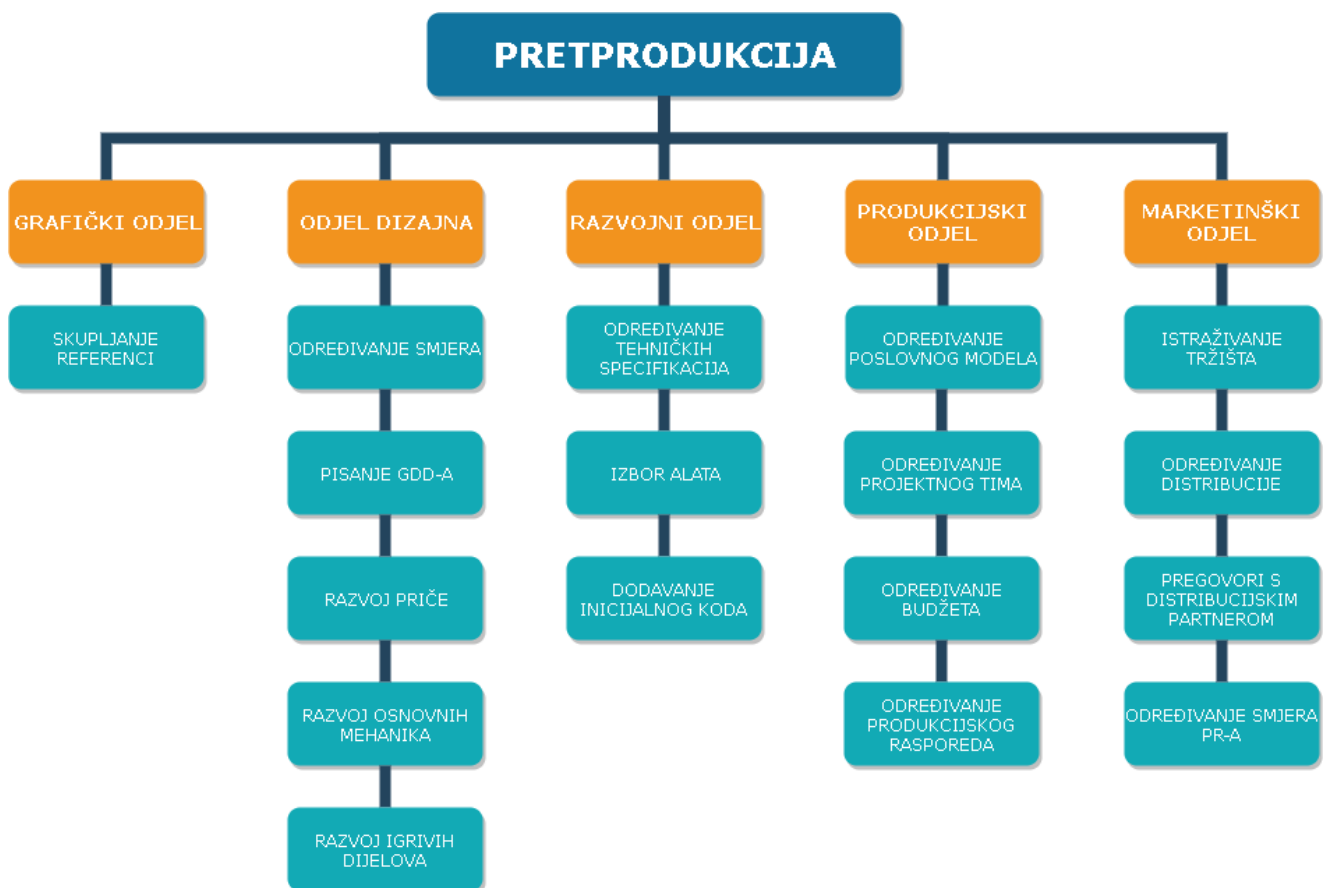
PRETPRODUKCIJA

GRAFIČKI ODJEL

SKUPLJANJE REFERENCI

ODJEL DIZAJNA

ODREĐIVANJE SMJERA

PISANJE GDD-A

RAZVOJ PRIČE

RAZVOJ OSNOVNIH MEHANIKA

RAZVOJ IGRIVIH DIJELOVA

RAZVOJNI ODJEL

ODREĐIVANJE TEHNIČKIH SPECIFIKACIJA

IZBOR ALATA

DODAVANJE INICIJALNOG KODA

PRODUKCIJSKI ODJEL

ODREĐIVANJE POSLOVNOG MODELA

ODREĐIVANJE PROJEKTNOG TIMA

ODREĐIVANJE BUDŽETA

ODREĐIVANJE PRODUKCIJSKOG RASPOREDA

MARKETINŠKI ODJEL

ISTRAŽIVANJE TRŽIŠTA

ODREĐIVANJE DISTRIBUCIJE

PREGOVORI S DISTRIBUCIJSKIM PARTNEROM

ODREĐIVANJE SMJERA PR-A